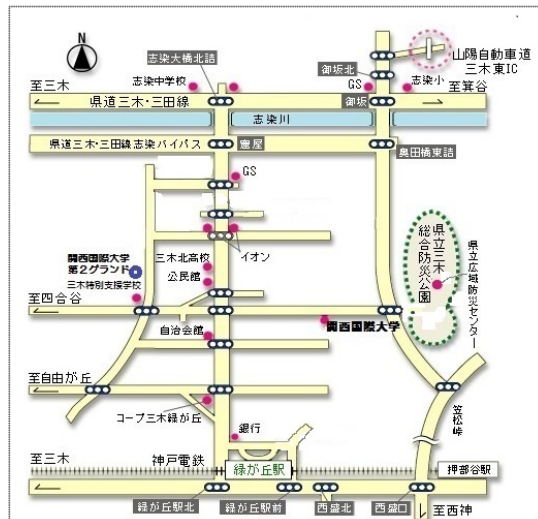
N

志染大橋北詰

山陽自動車道
三木東IC

御坂北

GS

志染中学校

志染小

至三木

県道三木・三田線

御坂

至箕谷

志染川

県道三木・三田線 志染バイパス

窟屋

奥田橋東詰

GS

三木北高校

イオン

関西国際大学
第2グランド

三木特別支援学校

公民館

県立三木総合防災公園

県立広域防災センター

至四合谷

関西国際大学

自治会館

至自由が丘

コープ三木緑が丘

笠松峠

銀行

至三木

神戸電鉄

緑が丘駅

押部谷駅

緑が丘駅北

緑が丘駅前

西盛北

西盛口

至西神